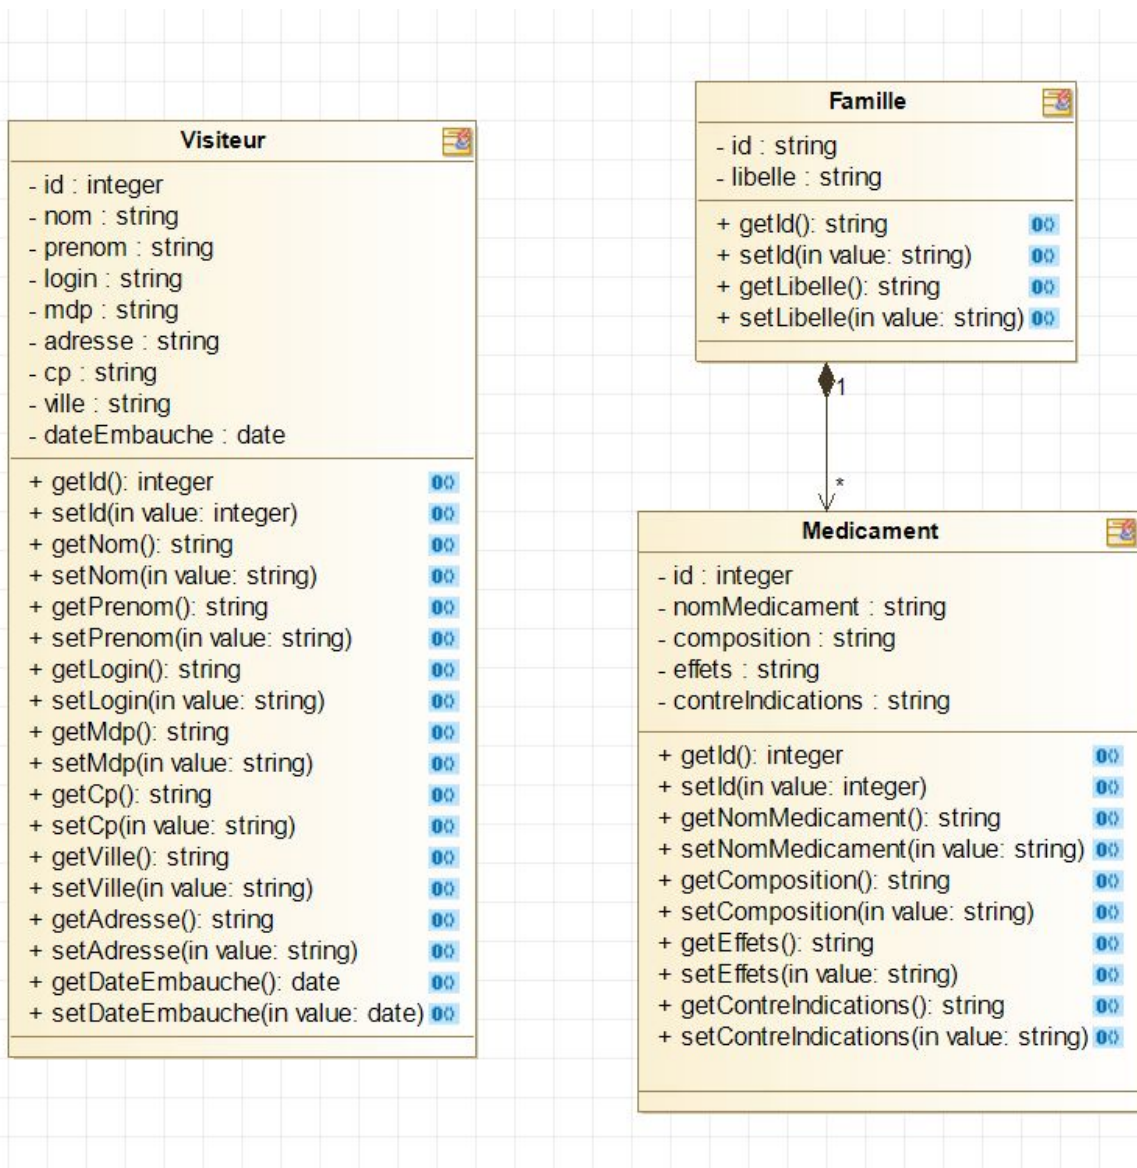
Visiteur

- id : integer
- nom : string
- prenom : string
- login : string
- mdp : string
- adresse : string
- cp : string
- ville : string
- dateEmbauche : date

+ getId(): integer
+ setId(in value: integer)
+ getNom(): string
+ setNom(in value: string)
+ getPrenom(): string
+ setPrenom(in value: string)
+ getLogin(): string
+ setLogin(in value: string)
+ getMdp(): string
+ setMdp(in value: string)
+ getCp(): string
+ setCp(in value: string)
+ getVille(): string
+ setVille(in value: string)
+ getAdresse(): string
+ setAdresse(in value: string)
+ getDateEmbauche(): date
+ setDateEmbauche(in value: date)

Famille

- id : string
- libelle : string

+ getId(): string
+ setId(in value: string)
+ getLibelle(): string
+ setLibelle(in value: string)

1

*

Medicament

- id : integer
- nomMedicament : string
- composition : string
- effets : string
- contreIndications : string

+ getId(): integer
+ setId(in value: integer)
+ getNomMedicament(): string
+ setNomMedicament(in value: string)
+ getComposition(): string
+ setComposition(in value: string)
+ getEffets(): string
+ setEffets(in value: string)
+ getContreIndications(): string
+ setContreIndications(in value: string)